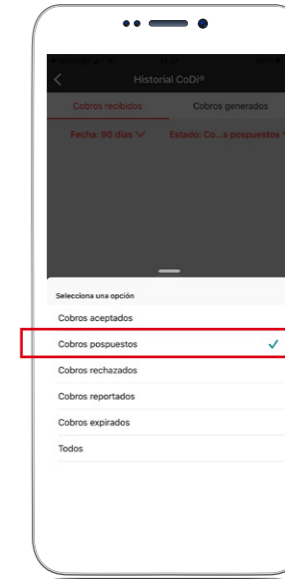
Historial CoDi®

Cobros recibidos
Cobros generados

Fecha: 90 días
Estado: Co...s pospuestos

Selecciona una opción

Cobros aceptados

Cobros pospuestos ✓

Cobros rechazados

Cobros reportados

Cobros expirados

Todos